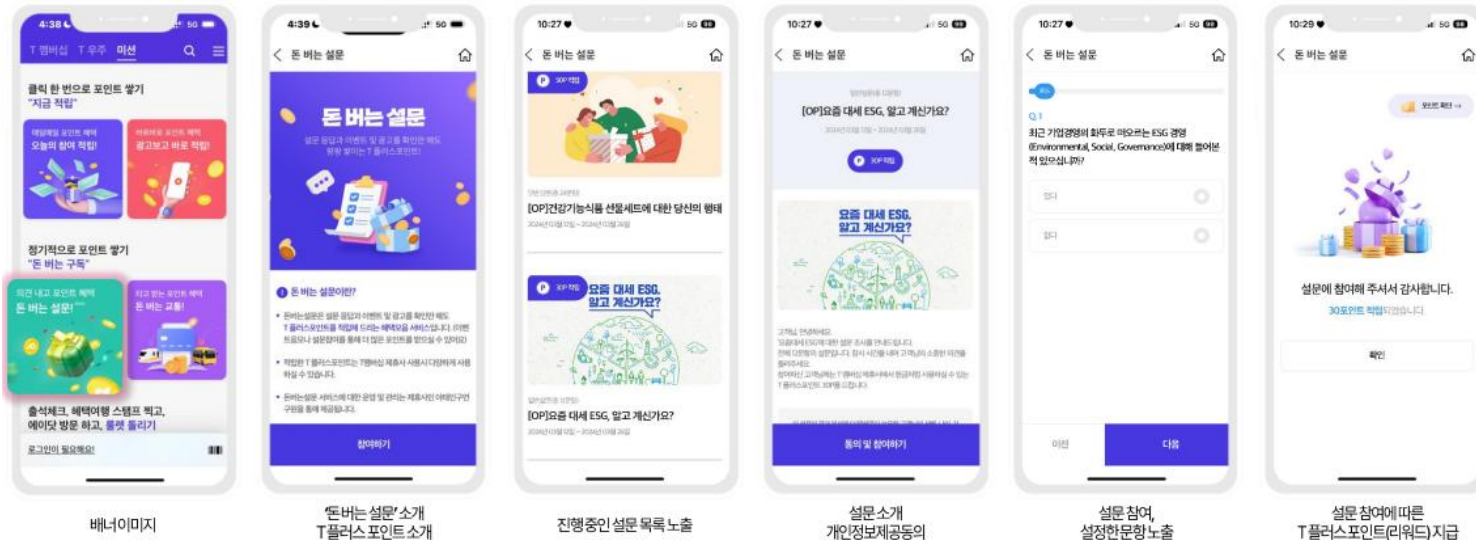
4:38 5G
T 멤버십 T 우주 미션
클릭 한 번으로 포인트 쌓기
"지금 적립"
오늘의 참여 적립!
광고보고 바로 적립!
정기적으로 포인트 쌓기
"돈 버는 구독"
돈 버는 설문!
돈 버는 교통!
출석체크, 혜택여행 스탬프 찍고, 에이닷 방문 하고, 룰렛 돌리기
로그인이 필요해요!

배너이미지

4:39 5G
돈 버는 설문
돈 버는 설문
돈 버는 설문이란?
참여하기

'돈 버는 설문' 소개
T 플러스 포인트 소개

10:27 5G
돈 버는 설문
30P 적립
[OP]건강기능식품 선물세트에 대한 당신의 행태
30P 적립
요즘 대세 ESG, 알고 계신가요?
[OP]요즘 대세 ESG, 알고 계신가요?

진행중인 설문 목록 노출

10:27 5G
돈 버는 설문
[OP]요즘 대세 ESG, 알고 계신가요?
30P 적립
요즘 대세 ESG, 알고 계신가요?
동의 및 참여하기

설문 소개
개인정보제공동의

10:27 5G
돈 버는 설문
Q.1
최근 기업경영의 화두로 떠오르는 ESG 경영 (Environmental, Social, Governance)에 대해 들어본 적 있으십니까?
있다
없다
이전
다음

설문 참여,
설정한문항 노출

10:29 5G
돈 버는 설문
포인트 확인 →
설문에 참여해 주셔서 감사합니다.
30포인트 적립되었습니다.
확인

설문 참여에 따른
T 플러스 포인트(리워드) 지급